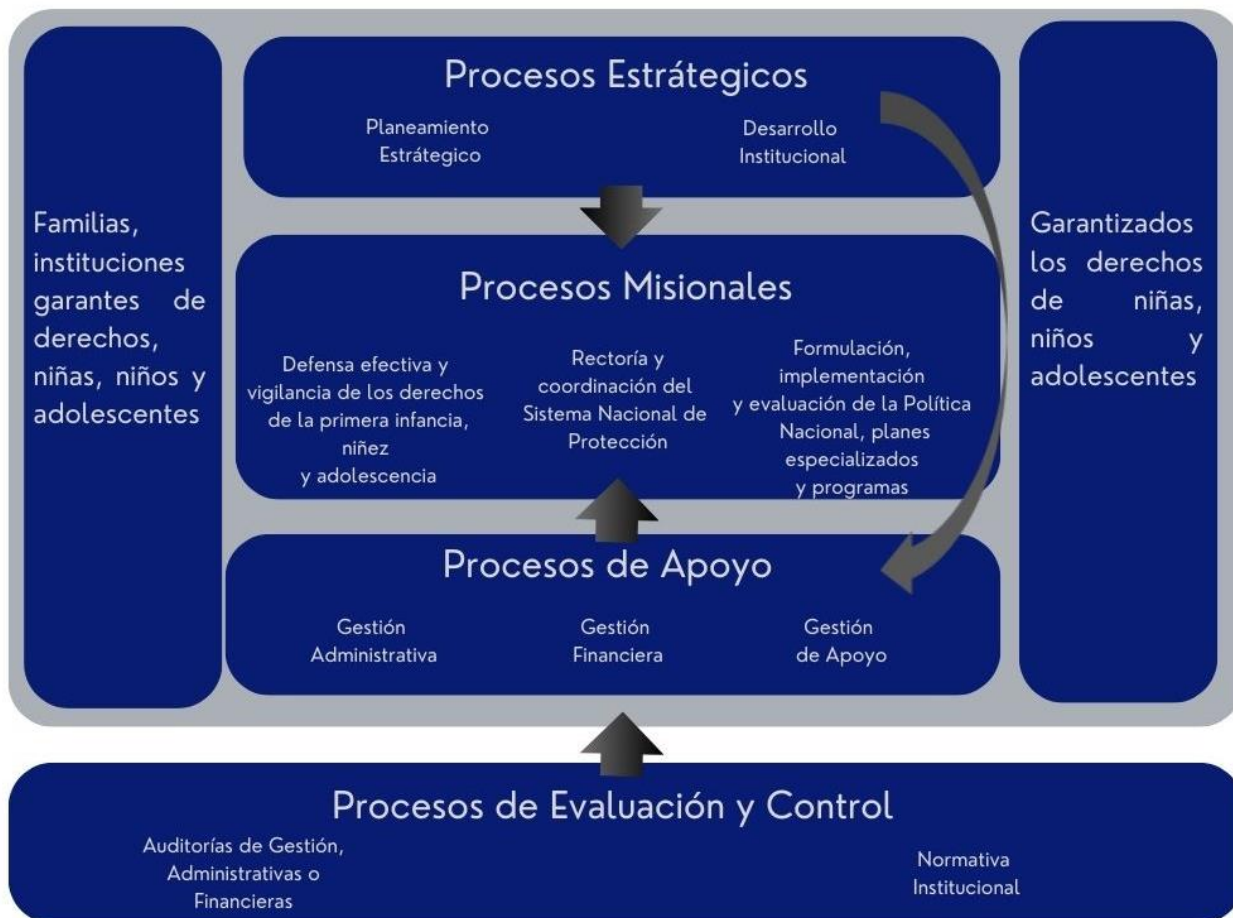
Familias, instituciones garantes de derechos, niñas, niños y adolescentes

Procesos Estratégicos

Planeamiento Estratégico

Desarrollo Institucional

Procesos Misionales

Defensa efectiva y vigilancia de los derechos de la primera infancia, niñez y adolescencia

Rectoría y coordinación del Sistema Nacional de Protección

Formulación, implementación y evaluación de la Política Nacional, planes especializados y programas

Procesos de Apoyo

Gestión Administrativa

Gestión Financiera

Gestión de Apoyo

Garantizados los derechos de niñas, niños y adolescentes

Procesos de Evaluación y Control

Auditorías de Gestión, Administrativas o Financieras

Normativa Institucional